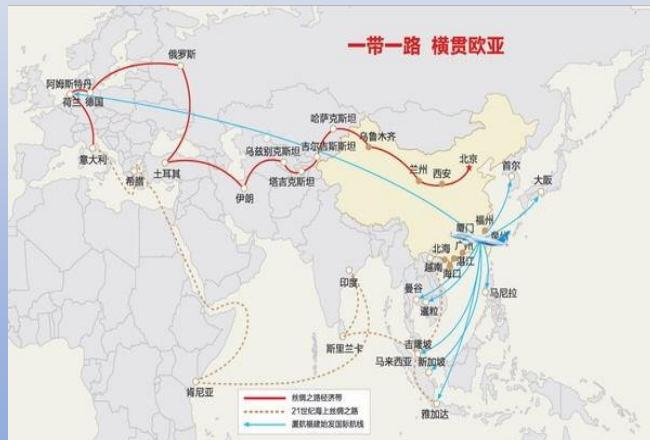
一带一路 横贯欧亚

俄罗斯
阿姆斯特丹
荷兰 德国
意大利
希腊
土耳其
伊朗
乌兹别克斯坦
塔吉克斯坦
哈萨克斯坦
吉尔吉斯斯坦
乌鲁木齐
兰州
西安
北京
首尔
大阪
厦门
福州
泉州
广州
北海
湛江
越南
海口
曼谷
暹粒
马尼拉
印度
斯里兰卡
吉隆坡
马来西亚
新加坡
雅加达
肯尼亚

丝绸之路经济带
21世纪海上丝绸之路
厦航租建拟定国际航线